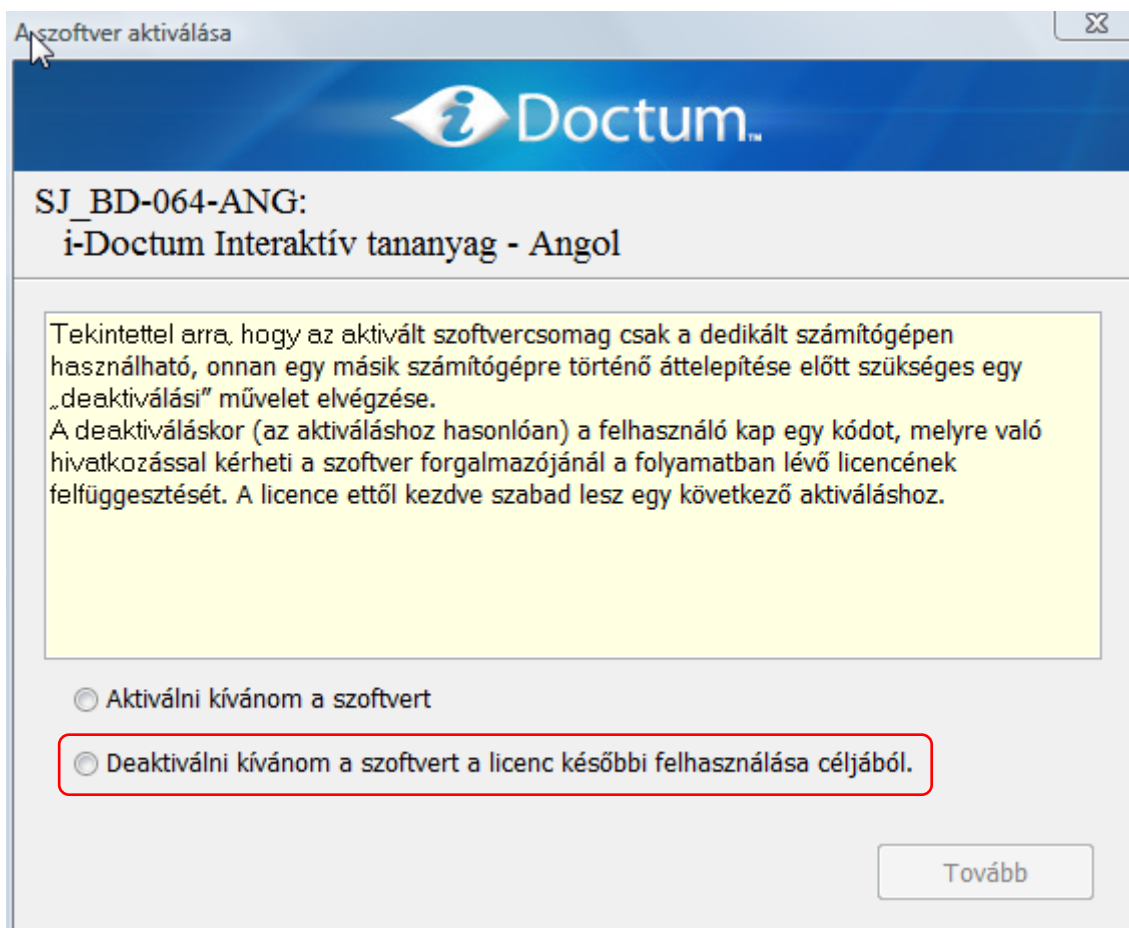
A szoftver aktiválása

iDoctum™

SJ_BD-064-ANG:
i-Doctum Interaktív tananyag - Angol

Tekintettel arra, hogy az aktivált szoftvercsomag csak a dedikált számítógépen használható, onnan egy másik számítógépre történő áttelepítése előtt szükséges egy „deaktiválási” művelet elvégzése.
A deaktiváláskor (az aktiváláshoz hasonlóan) a felhasználó kap egy kódot, melyre való hivatkozással kérheti a szoftver forgalmazójánál a folyamatban lévő licencének felfüggesztését. A licence ettől kezdve szabad lesz egy következő aktiváláshoz.

Aktiválni kívánom a szoftvert

Deaktiválni kívánom a szoftvert a licenc későbbi felhasználása céljából.

Tovább